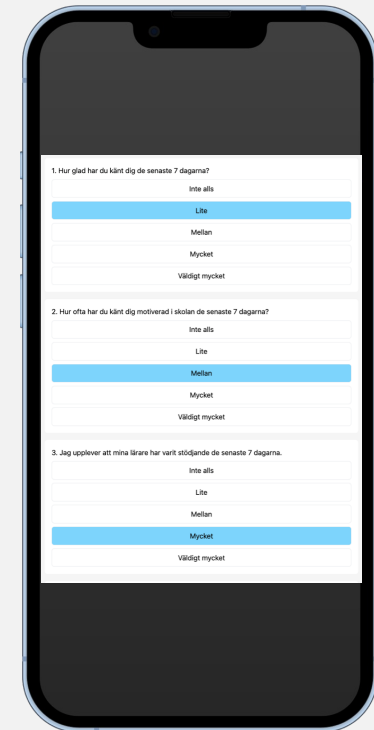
1. Hur glad har du känt dig de senaste 7 dagarna?

Inte alls

Lite

Mellan

Mycket

Väldigt mycket

2. Hur ofta har du känt dig motiverad i skolan de senaste 7 dagarna?

Inte alls

Lite

Mellan

Mycket

Väldigt mycket

3. Jag upplever att mina lärare har varit stödjande de senaste 7 dagarna.

Inte alls

Lite

Mellan

Mycket

Väldigt mycket